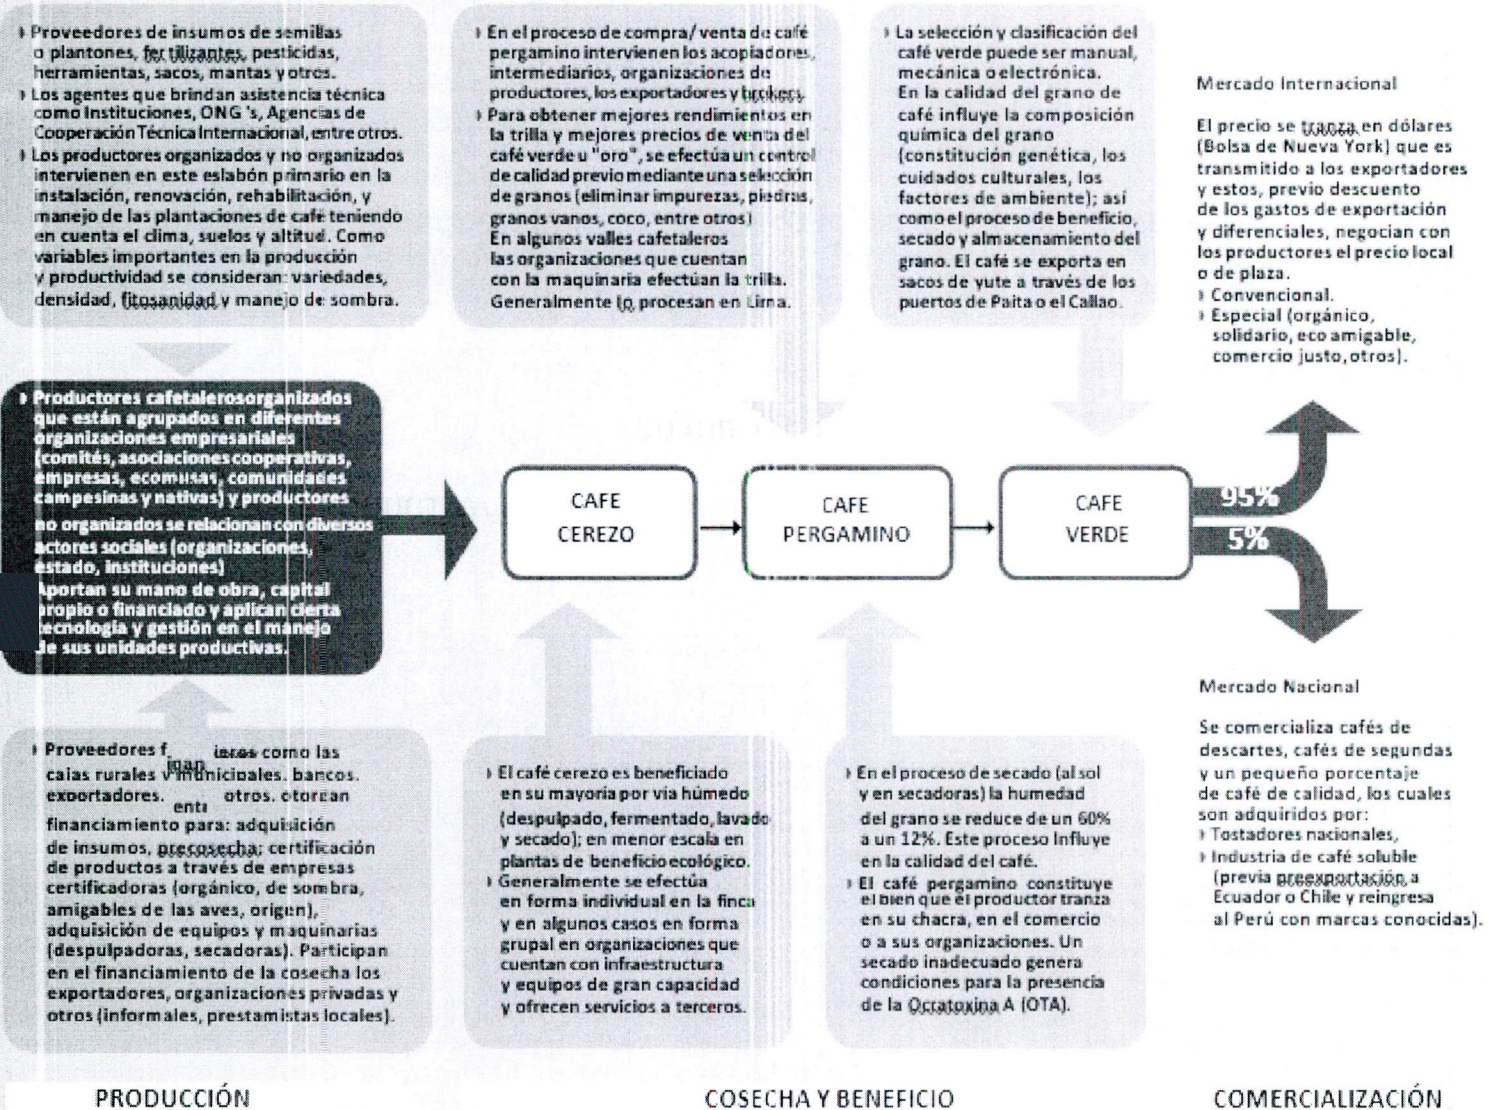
› Proveedores de insumos de semillas o plantones, fertilizantes, pesticidas, herramientas, sacos, mantas y otros.
› Los agentes que brindan asistencia técnica como Instituciones, ONG 's, Agencias de Cooperación Técnica Internacional, entre otros.
› Los productores organizados y no organizados intervienen en este eslabón primario en la instalación, renovación, rehabilitación, y manejo de las plantaciones de café teniendo en cuenta el clima, suelos y altitud. Como variables importantes en la producción y productividad se consideran: variedades, densidad, fitosanidad y manejo de sombra.

› En el proceso de compra/ venta de café pergamino intervienen los acopiadores, intermediarios, organizaciones de productores, los exportadores y brokers.
› Para obtener mejores rendimientos en la trilla y mejores precios de venta del café verde u "oro", se efectúa un control de calidad previo mediante una selección de granos (eliminar impurezas, piedras, granos vanos, coco, entre otros)
En algunos valles cafetaleros las organizaciones que cuentan con la maquinaria efectúan la trilla. Generalmente lo procesan en Lima.

› La selección y clasificación del café verde puede ser manual, mecánica o electrónica.
En la calidad del grano de café influye la composición química del grano (constitución genética, los cuidados culturales, los factores de ambiente); así como el proceso de beneficio, secado y almacenamiento del grano. El café se exporta en sacos de yute a través de los puertos de Paita o el Callao.

Mercado Internacional

El precio se tranza en dólares (Bolsa de Nueva York) que es transmitido a los exportadores y estos, previo descuento de los gastos de exportación y diferenciales, negocian con los productores el precio local o de plaza.
› Convencional.
› Especial (orgánico, solidario, eco amigable, comercio justo, otros).

› Productores cafetalerosorganizados que están agrupados en diferentes organizaciones empresariales (comités, asociaciones cooperativas, empresas, ecomusas, comunidades campesinas y nativas) y productores no organizados se relacionan con diversos actores sociales (organizaciones, estado, instituciones)
Aportan su mano de obra, capital propio o financiado y aplican cierta tecnología y gestión en el manejo de sus unidades productivas.

CAFE CEREZO

CAFE PERGAMINO

CAFE VERDE

95%

5%

Mercado Nacional

Se comercializa cafés de descartes, cafés de segundas y un pequeño porcentaje de café de calidad, los cuales son adquiridos por:
› Tostadores nacionales,
› Industria de café soluble (previa preexportación a Ecuador o Chile y reingresa al Perú con marcas conocidas).

› Proveedores financieros como las cajas rurales y municipales, bancos, exportadores, entre otros, otorgan financiamiento para: adquisición de insumos, precosecha; certificación de productos a través de empresas certificadoras (orgánico, de sombra, amigables de las aves, origen), adquisición de equipos y maquinarias (despulpadoras, secadoras). Participan en el financiamiento de la cosecha los exportadores, organizaciones privadas y otros (informales, prestamistas locales).

› El café cerezo es beneficiado en su mayoría por vía húmedo (despulpado, fermentado, lavado y secado); en menor escala en plantas de beneficio ecológico.
› Generalmente se efectúa en forma individual en la finca y en algunos casos en forma grupal en organizaciones que cuentan con infraestructura y equipos de gran capacidad y ofrecen servicios a terceros.

› En el proceso de secado (al sol y en secadoras) la humedad del grano se reduce de un 60% a un 12%. Este proceso Influye en la calidad del café.
› El café pergamino constituye el bien que el productor tranza en su chacra, en el comercio o a sus organizaciones. Un secado inadecuado genera condiciones para la presencia de la Ocratoxina A (OTA).

PRODUCCIÓN

COSECHA Y BENEFICIO

COMERCIALIZACIÓN